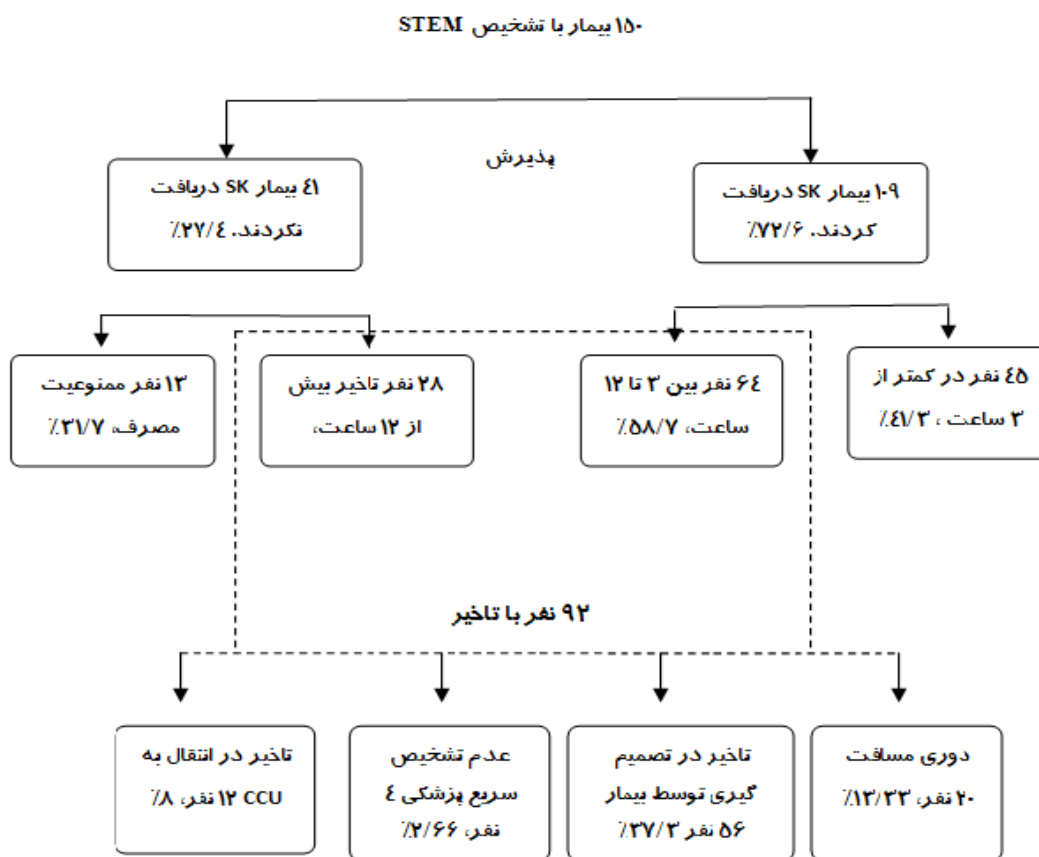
۱۵۰ بیمار با تشخیص STEM

پذیرش

۱۰۹ بیمار SK دریافت کردند. ۷۲/۶٪

۴۱ بیمار SK دریافت نکردند. ۲۷/۴٪

۴۵ نفر در کمتر از ۳ ساعت ، ۴۱/۳٪

۶۴ نفر بین ۳ تا ۱۲ ساعت، ۵۸/۷٪

۲۸ نفر تاخیر بیش از ۱۲ ساعت،

۱۳ نفر ممنوعیت مصرف، ۳۱/۷٪

۹۲ نفر با تاخیر

دوری مسافت ۲۰ نفر، ۱۳/۳۳٪

تاخیر در تصمیم گیری توسط بیمار ۵۶ نفر ۳۷/۳٪

عدم تشخیص سریع پزشکی ۴ نفر، ۲/۶۶٪

تاخیر در انتقال به CCU ۱۲ نفر، ۸٪